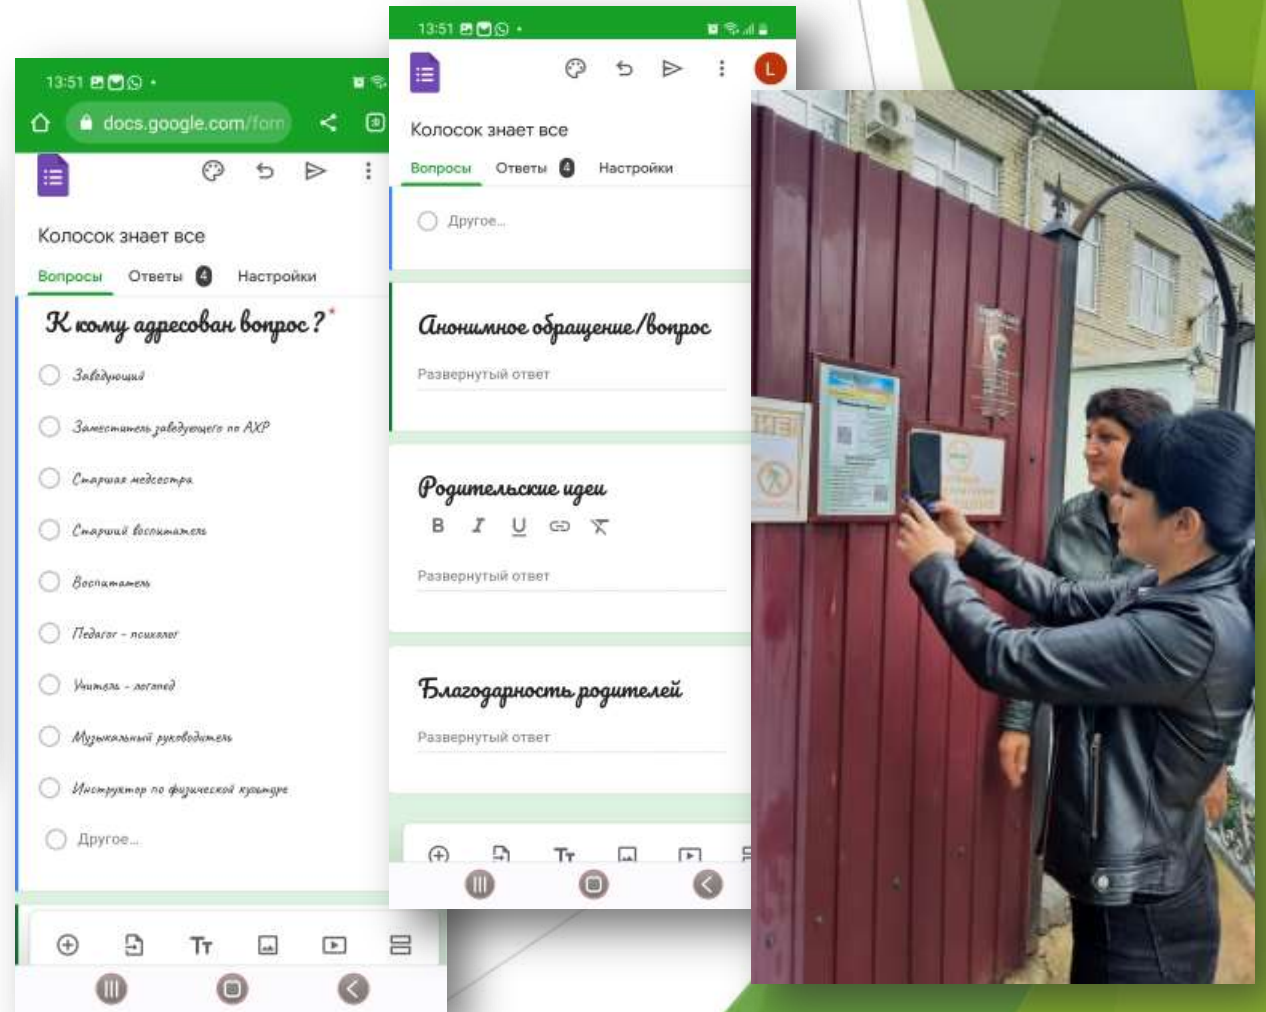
13:51

docs.google.com/form

Колосок знает все

Вопросы Ответы 4 Настройки

К кому адресован вопрос? *

Заведующий

Заместитель заведующего по АХР

Старшая медсестра

Старший воспитатель

Воспитатель

Педагог - психолог

Учитель - логопед

Музыкальный руководитель

Инструктор по физической культуре

Другое...

13:51

L

Колосок знает все

Вопросы Ответы 4 Настройки

Другое...

Анонимное обращение/вопрос

Развернутый ответ

Родительские идеи

B I U

Развернутый ответ

Благодарность родителей

Развернутый ответ